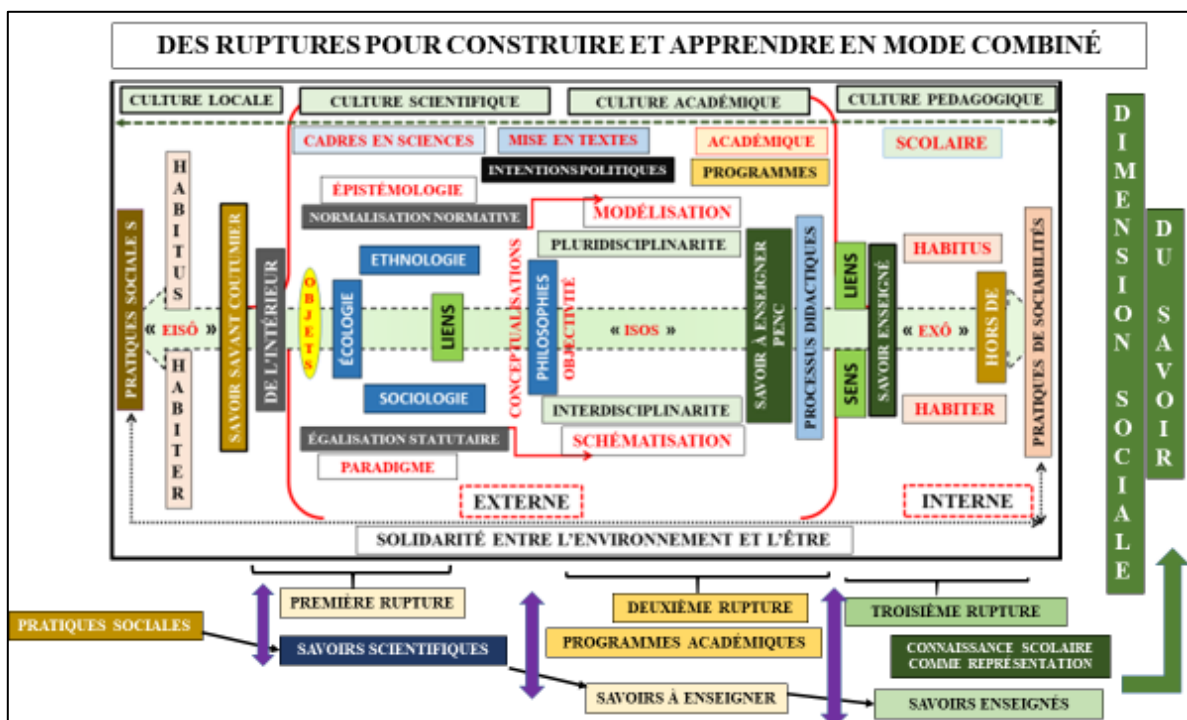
DES RUPTURES POUR CONSTRUIRE ET APPRENDRE EN MODE COMBINÉ

CULTURE LOCALE

CULTURE SCIENTIFIQUE

CULTURE ACADÉMIQUE

CULTURE PEDAGOGIQUE

CADRES EN SCIENCES

MISE EN TEXTES

ACADÉMIQUE

SCOLAIRE

INTENTIONS POLITIQUES

PROGRAMMES

ÉPISTÉMOLOGIE

NORMALISATION NORMATIVE

MODÉLISATION

PLURIDISCIPLINARITE

HABITUS

PRATIQUES SOCIALE S

HABITUS

SAVOIR SAVANT COUTUMIER

DE L'INTÉRIEUR

OBJETS

ETHNOLOGIE

ÉCOLOGIE

LIENS

CONCEPTUALISATIONS

PHILOSOPHIES

OBJECTIVITÉ

SAVOIR À ENSEIGNER PENC

PROCESSUS DIDACTIQUES

LIENS

SENS

SAVOIR ENSEIGNÉ

HORS DE

PRATIQUES DE SOCIABILITÉS

« EISÔ »

« ISOS »

« EXÔ »

HABITER

SOCIOLOGIE

INTERDISCIPLINARITE

HABITER

ÉGALISATION STATUTAIRE

SCHÉMATISATION

PARADIGME

EXTERNE

INTERNE

SOLIDARITÉ ENTRE L'ENVIRONNEMENT ET L'ÊTRE

DIMENSION SOCIALE

DU SAVOIR

PREMIÈRE RUPTURE

DEUXIÈME RUPTURE

TROISIÈME RUPTURE

PRATIQUES SOCIALES

SAVOIRS SCIENTIFIQUES

PROGRAMMES ACADÉMIQUES

CONNAISSANCE SCOLAIRE COMME REPRÉSENTATION

SAVOIRS À ENSEIGNER

SAVOIRS ENSEIGNÉS